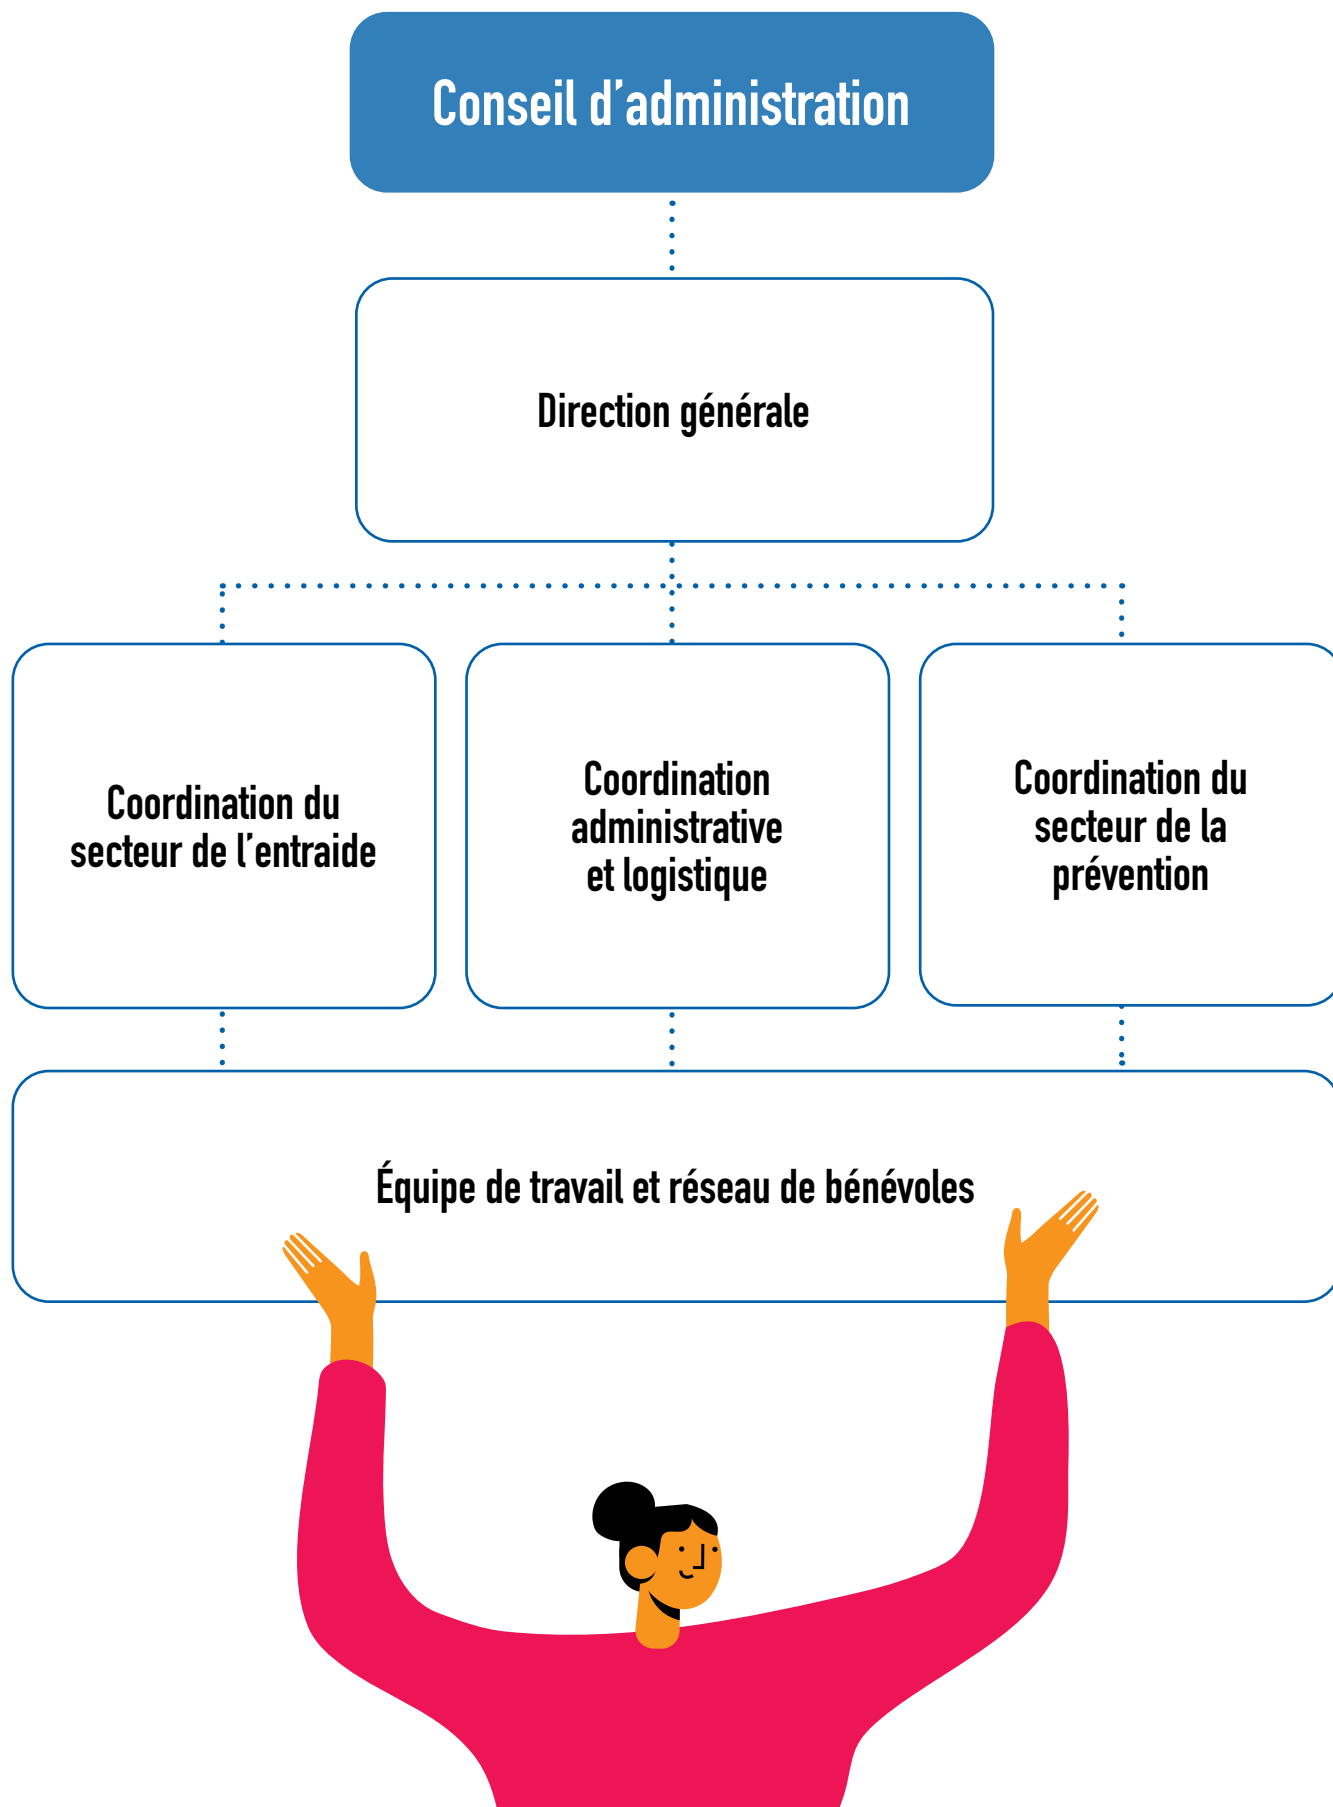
Conseil d’administration

Direction générale

Coordination du secteur de l’entraide

Coordination administrative et logistique

Coordination du secteur de la prévention

Équipe de travail et réseau de bénévoles